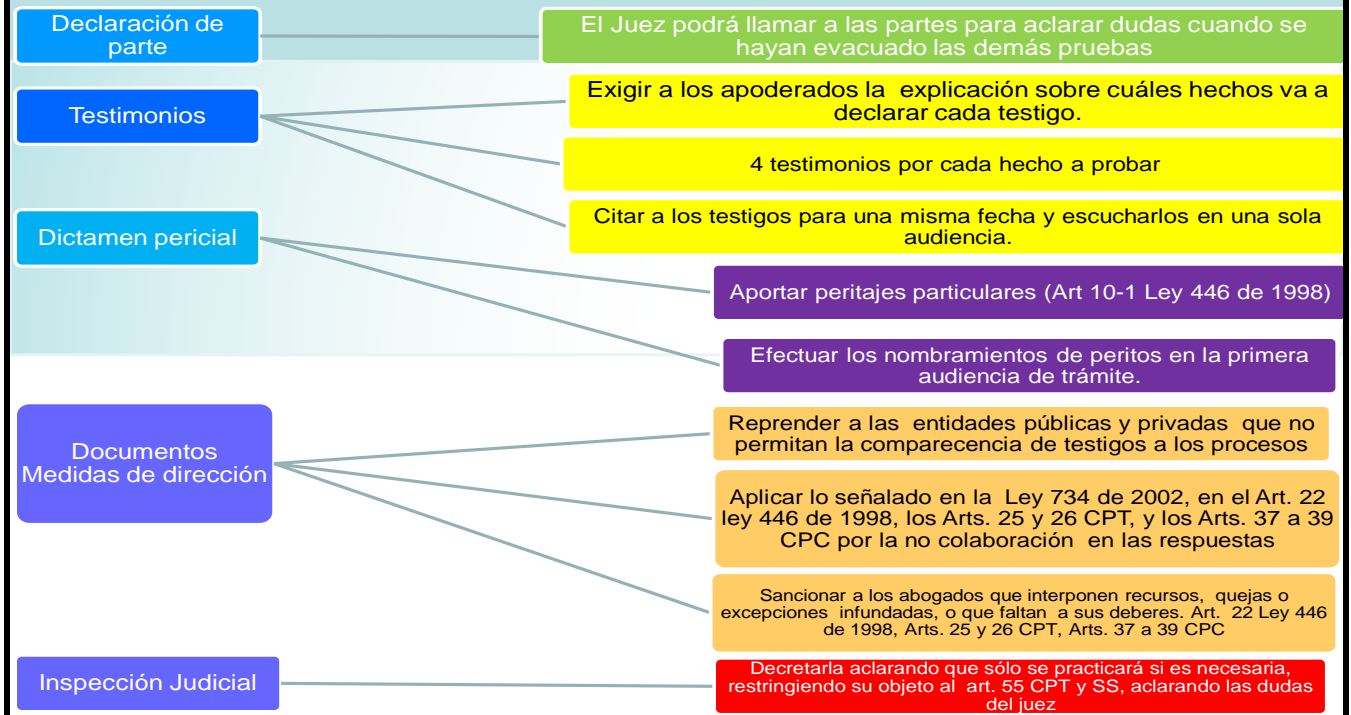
Declaración de parte

El Juez podrá llamar a las partes para aclarar dudas cuando se hayan evacuado las demás pruebas

Testimonios

Exigir a los apoderados la explicación sobre cuáles hechos va a declarar cada testigo.

4 testimonios por cada hecho a probar

Citar a los testigos para una misma fecha y escucharlos en una sola audiencia.

Dictamen pericial

Aportar peritajes particulares (Art 10-1 Ley 446 de 1998)

Efectuar los nombramientos de peritos en la primera audiencia de trámite.

Documentos
Medidas de dirección

Reprender a las entidades públicas y privadas que no permitan la comparecencia de testigos a los procesos

Aplicar lo señalado en la Ley 734 de 2002, en el Art. 22 ley 446 de 1998, los Arts. 25 y 26 CPT, y los Arts. 37 a 39 CPC por la no colaboración en las respuestas

Sancionar a los abogados que interponen recursos, quejas o excepciones infundadas, o que faltan a sus deberes. Art. 22 Ley 446 de 1998, Arts. 25 y 26 CPT, Arts. 37 a 39 CPC

Inspección Judicial

Decretarla aclarando que sólo se practicará si es necesaria, restringiendo su objeto al art. 55 CPT y SS, aclarando las dudas del juez